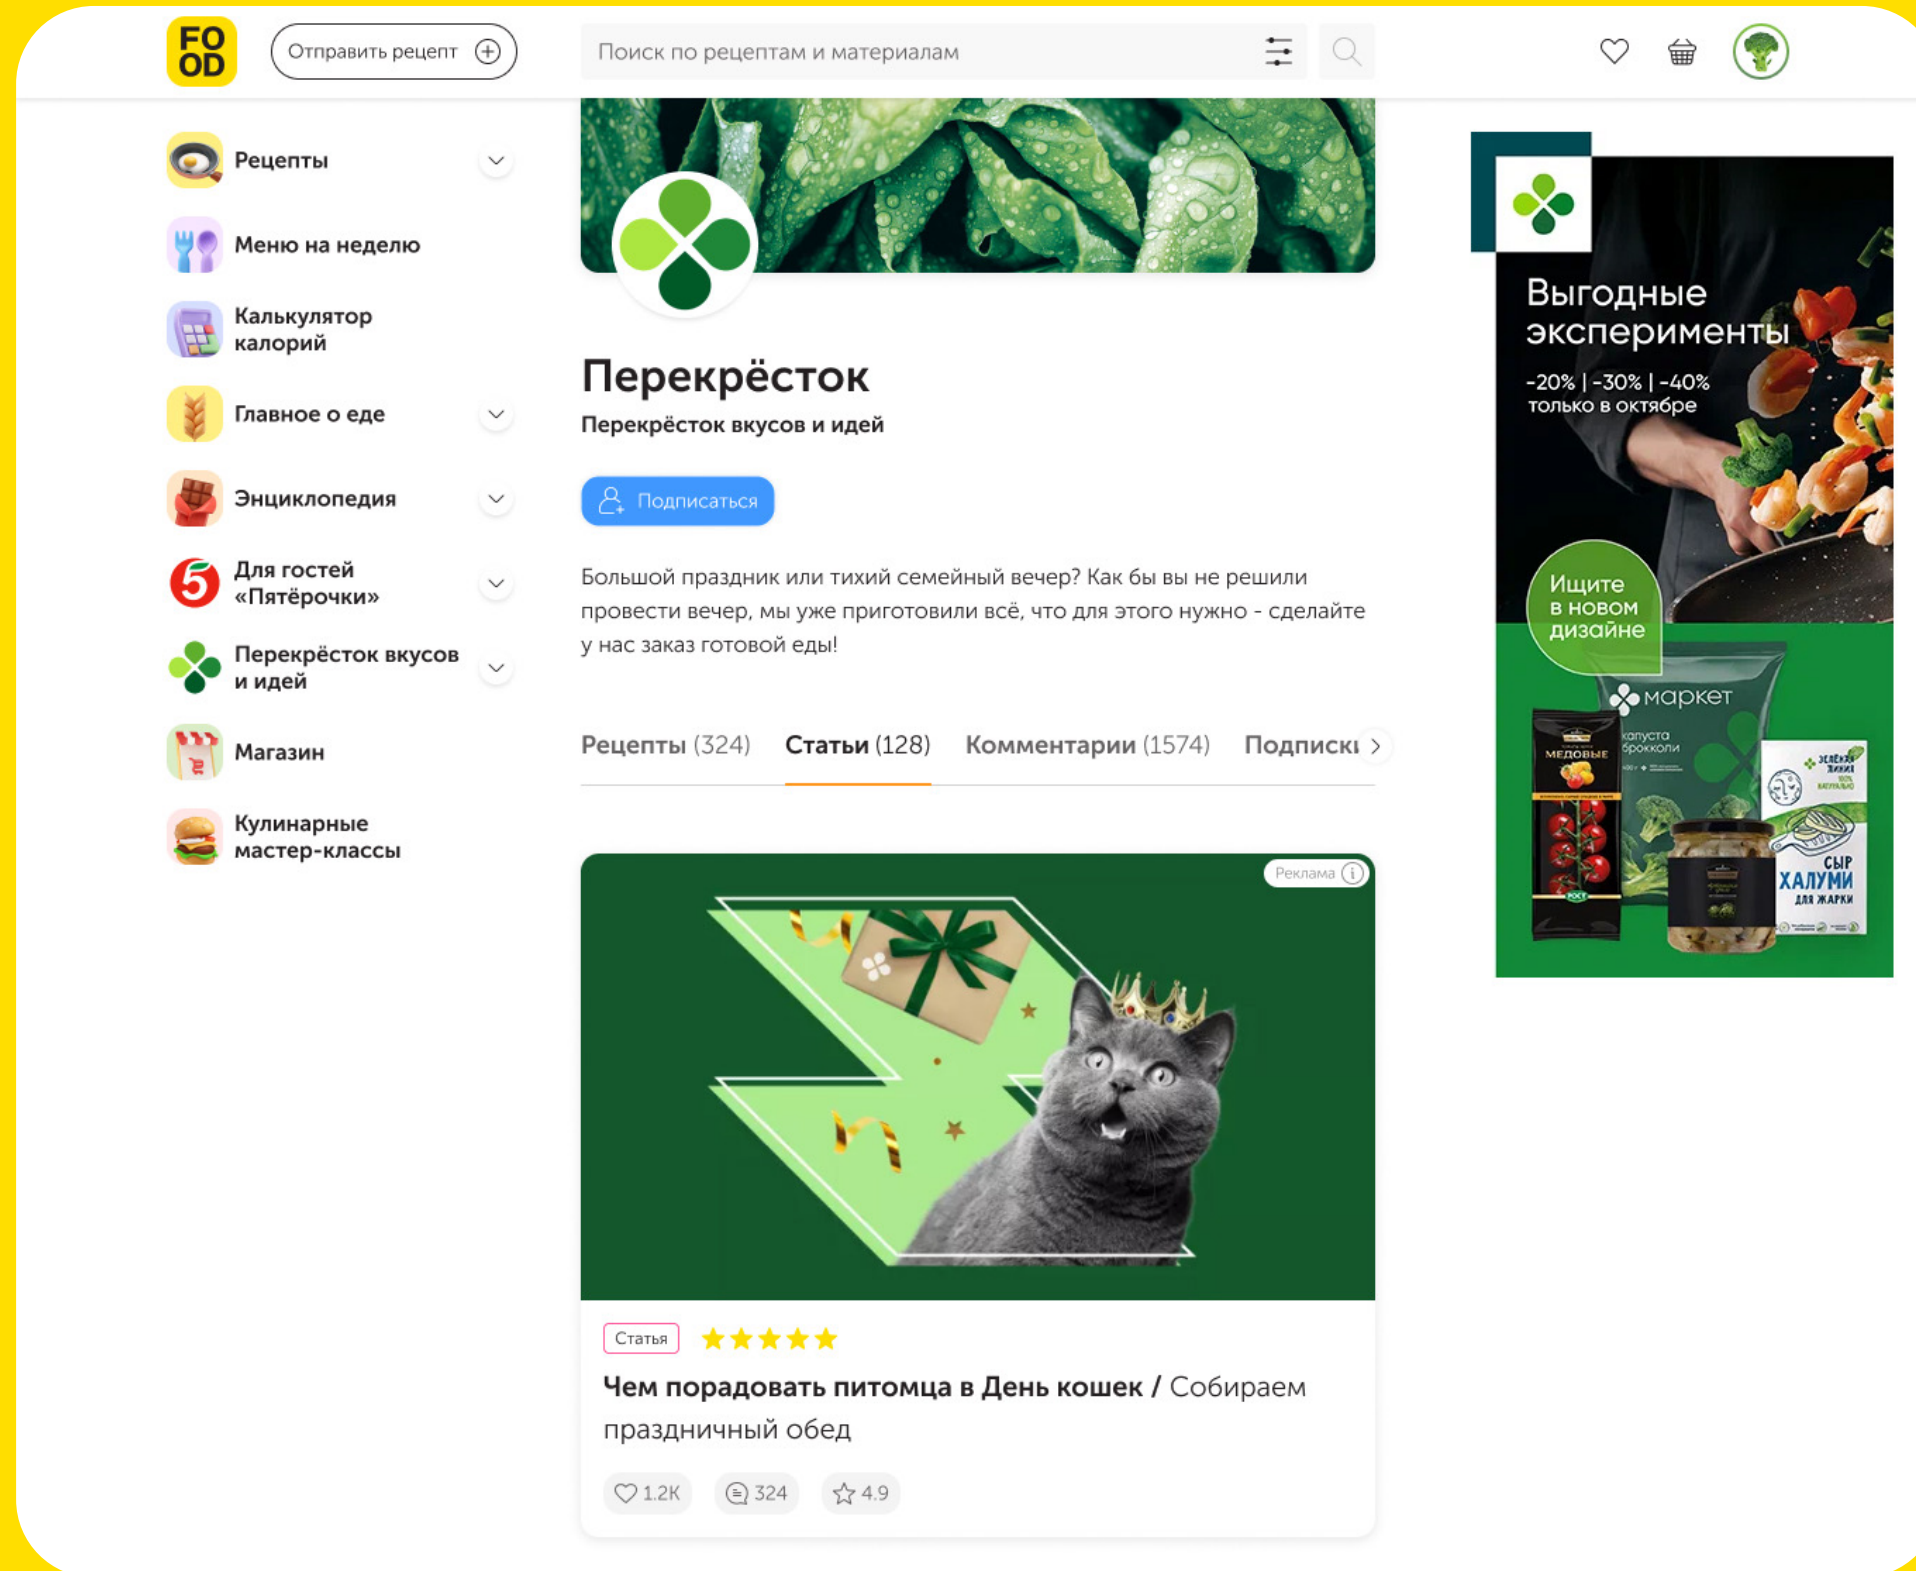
FO OD

Отправить рецепт

Поиск по рецептам и материалам

Рецепты

Меню на неделю

Калькулятор калорий

Главное о еде

Энциклопедия

Для гостей «Пятёрочки»

Перекрёсток вкусов и идей

Магазин

Кулинарные мастер-классы

Перекрёсток

Перекрёсток вкусов и идей

Подписаться

Большой праздник или тихий семейный вечер? Как бы вы не решили провести вечер, мы уже приготовили всё, что для этого нужно - сделайте у нас заказ готовой еды!

Рецепты (324) Статьи (128) Комментарии (1574) Подписки

Реклама

Статья

Чем порадовать питомца в День кошек / Собираем праздничный обед

1.2K 324 4.9

Выгодные эксперименты

-20% | -30% | -40% только в октябре

Ищите в новом дизайне

маркет

МЕДОВЫЕ

капуста брокколи

СЫР ХАЛУМИ ДЛЯ ЖАРКИ